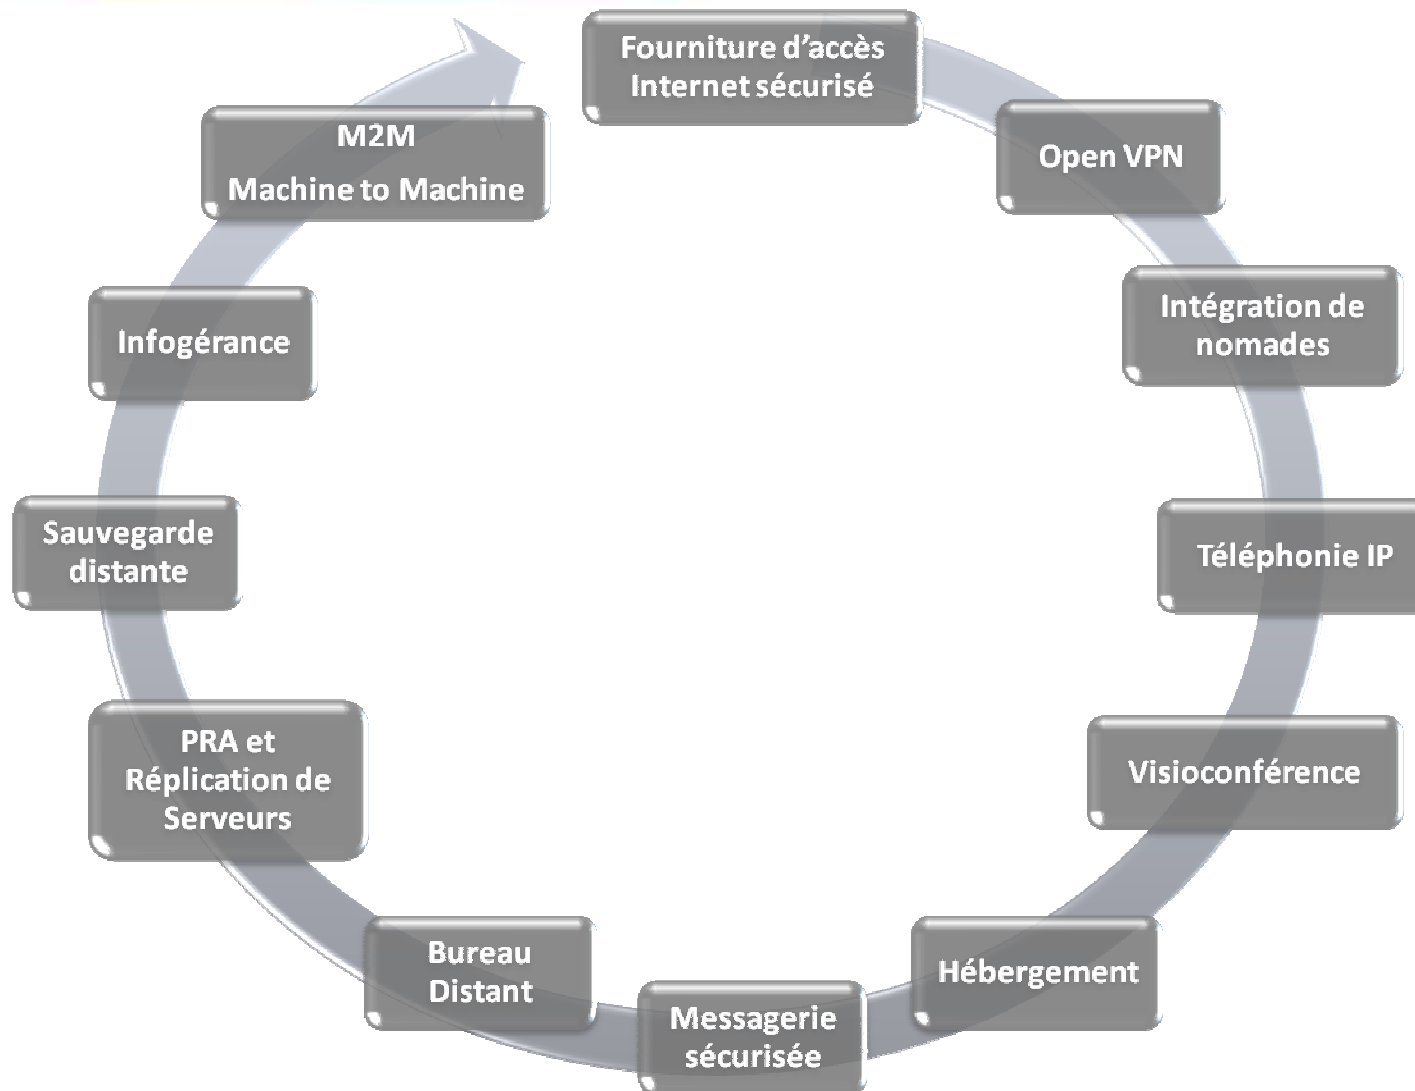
Fourniture d’accès Internet sécurisé

Open VPN

Intégration de nomades

Téléphonie IP

Visioconférence

Hébergement

Messagerie sécurisée

Bureau Distant

PRA et Réplication de Serveurs

Sauvegarde distante

Infogérance

M2M

Machine to Machine